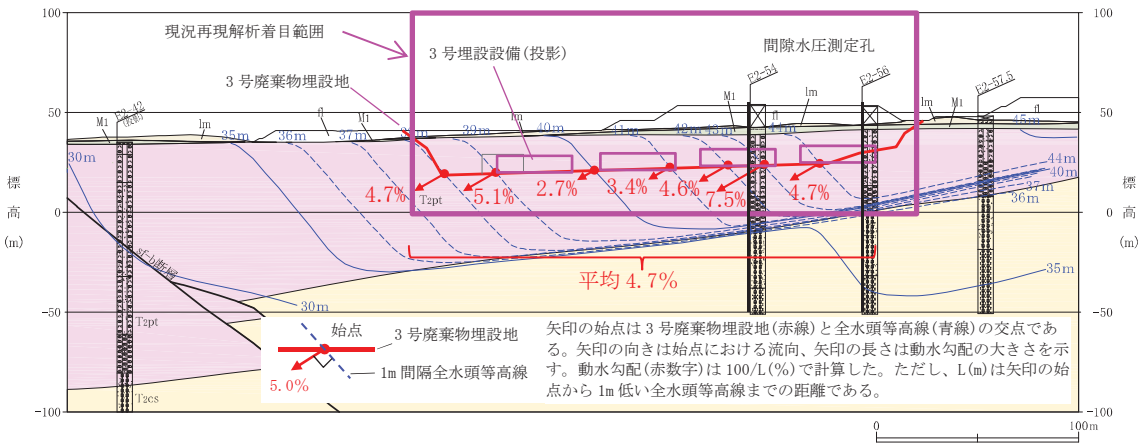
100
100
現況再現解析着目範囲
3 号埋設設備(投影)
間隙水圧測定孔
3 号廃棄物埋設地
F2-54
F2-56
F2-57.5
F2-42
M1
M1
M1
lm
fl
fl
lm
lm
M1
M1
lm
fl
50
50
35m
36m
37m
38m
39m
40m
41m
42m
43m
44m
45m
30m
44m
40m
37m
36m
標
高
(m)
標
高
(m)
4.7%
5.1%
2.7%
3.4%
4.6%
7.5%
4.7%
T2pt
0
0
平均 4.7%
35m
30m
T2pt
-50
-50
始点
3 号廃棄物埋設地
5.0%
1m 間隔全水頭等高線
矢印の始点は 3 号廃棄物埋設地(赤線)と全水頭等高線(青線)の交点である。矢印の向きは始点における流向、矢印の長さは動水勾配の大きさを示す。動水勾配(赤数字)は 100/L(%)で計算した。ただし、L(m)は矢印の始点から 1m 低い全水頭等高線までの距離である。
T2cs
-100
-100
0
100m